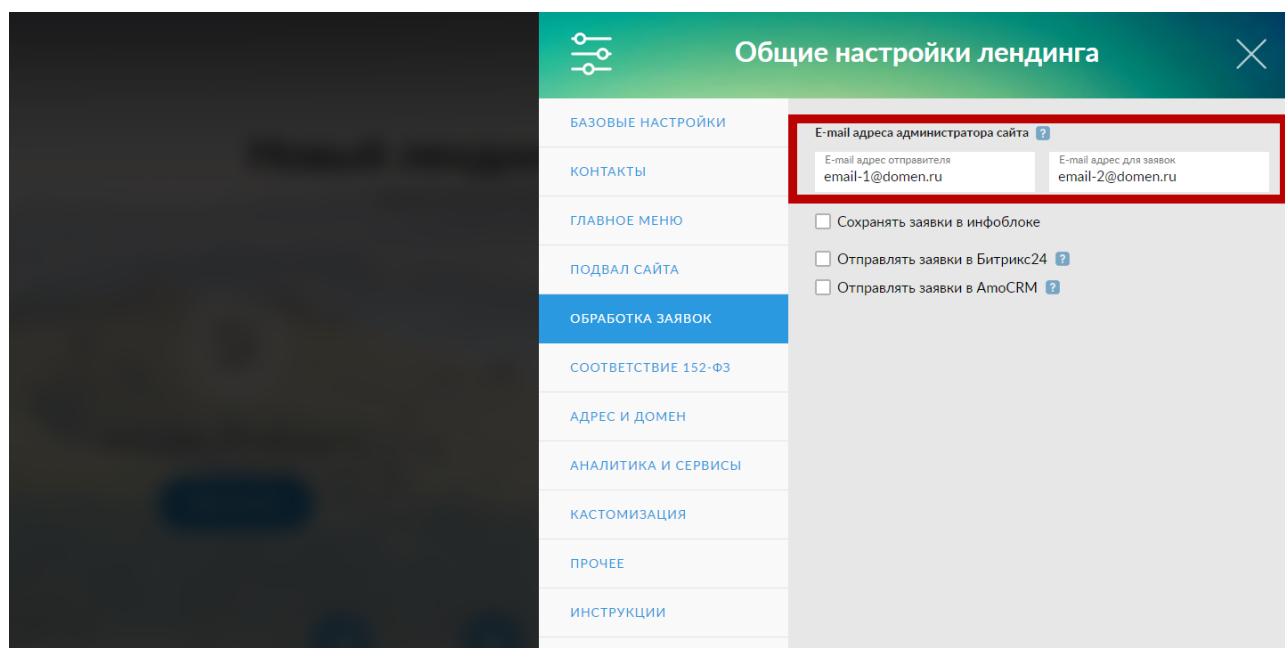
Общие настройки лендинга

БАЗОВЫЕ НАСТРОЙКИ
КОНТАКТЫ
ГЛАВНОЕ МЕНЮ
ПОДВАЛ САЙТА
ОБРАБОТКА ЗАЯВОК
СООТВЕТСТВИЕ 152-ФЗ
АДРЕС И ДОМЕН
АНАЛИТИКА И СЕРВИСЫ
КАСТОМИЗАЦИЯ
ПРОЧЕЕ
ИНСТРУКЦИИ

E-mail адреса администратора сайта ?
E-mail адрес отправителя
email-1@domen.ru
E-mail адрес для заявок
email-2@domen.ru

Сохранять заявки в инфоблоке
Отправлять заявки в Битрикс24 ?
Отправлять заявки в AmoCRM ?